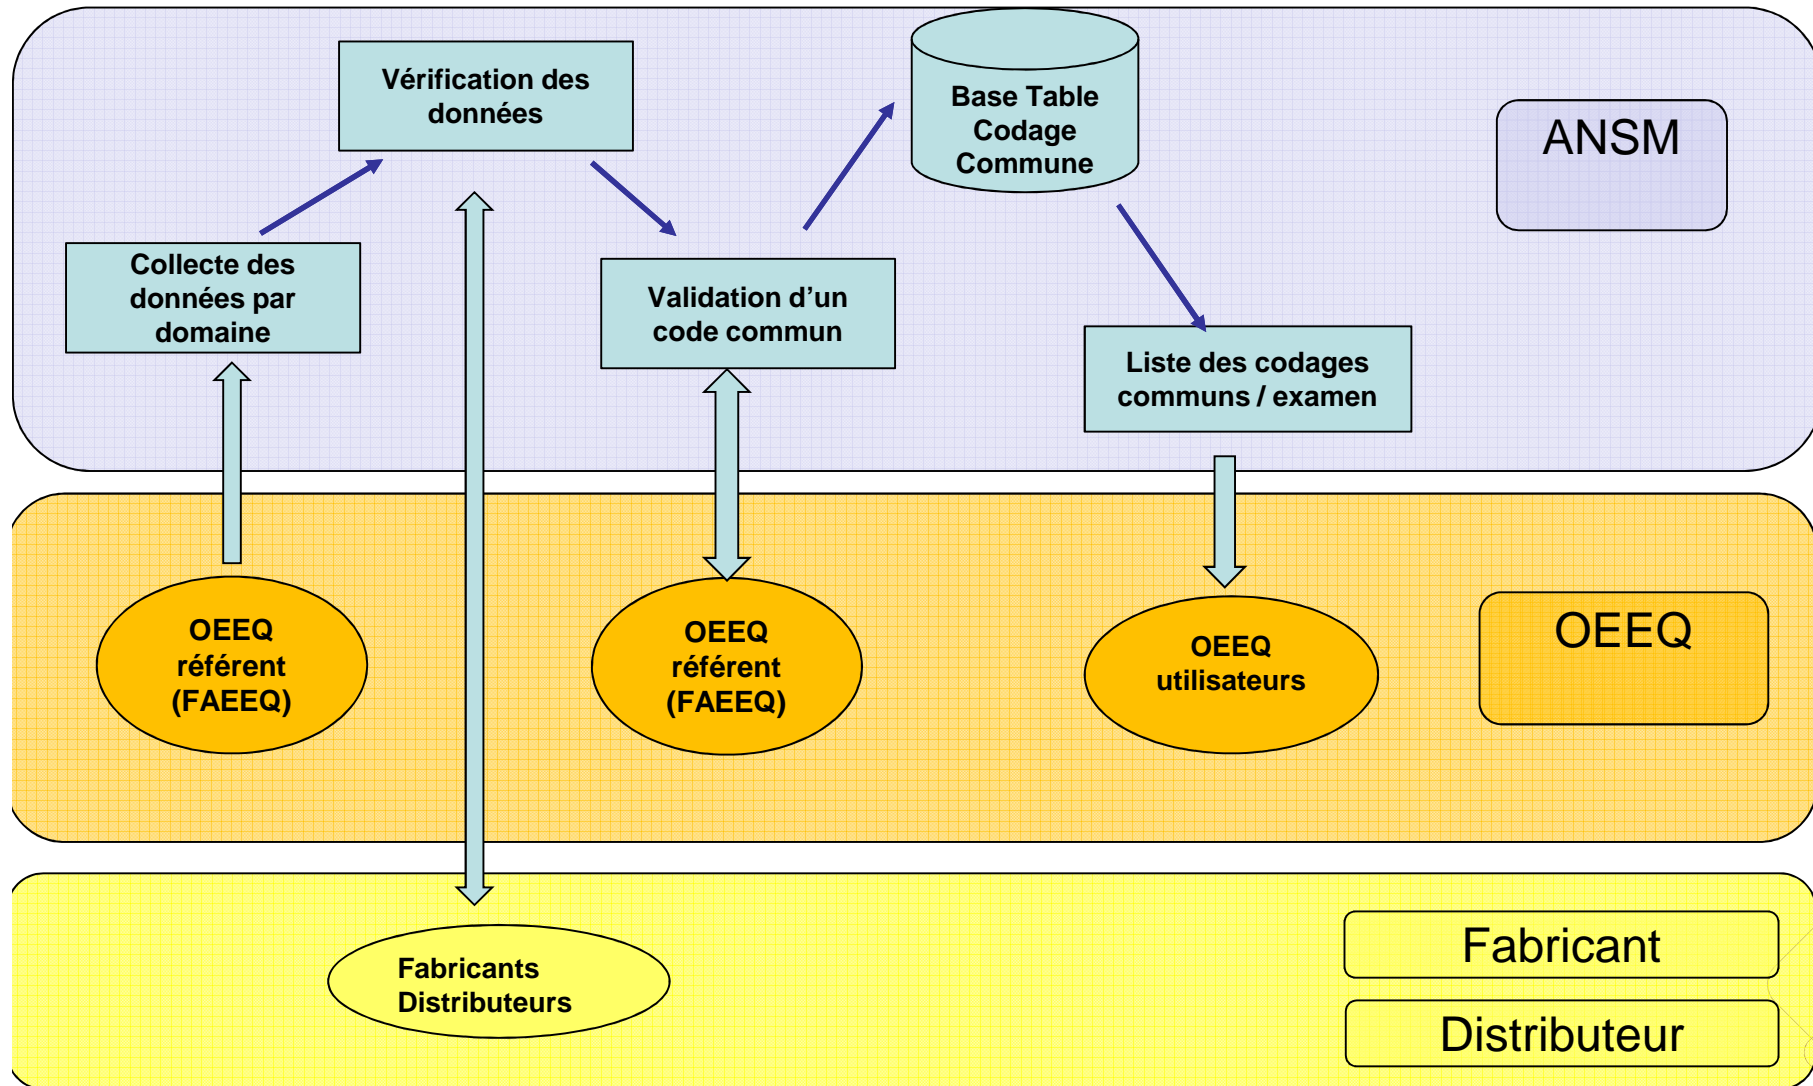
Vérification des données

Base Table Codage Commune

ANSM

Collecte des données par domaine

Validation d'un code commun

Liste des codages communs / examen

OEEQ référent (FAEEQ)

OEEQ référent (FAEEQ)

OEEQ utilisateurs

OEEQ

Fabricants Distributeurs

Fabricant

Distributeur